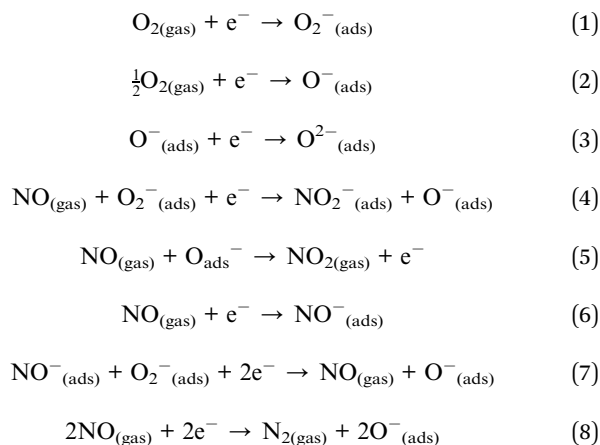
$O_{2(gas)} + e^- \rightarrow O_2{}^-{}_{(ads)}$ (1)

$\frac{1}{2}O_{2(gas)} + e^- \rightarrow O^-{}_{(ads)}$ (2)

$O^-{}_{(ads)} + e^- \rightarrow O^{2-}{}_{(ads)}$ (3)

$NO_{(gas)} + O_2{}^-{}_{(ads)} + e^- \rightarrow NO_2{}^-{}_{(ads)} + O^-{}_{(ads)}$ (4)

$NO_{(gas)} + O_{ads}{}^- \rightarrow NO_{2(gas)} + e^-$ (5)

$NO_{(gas)} + e^- \rightarrow NO^-{}_{(ads)}$ (6)

$NO^-{}_{(ads)} + O_2{}^-{}_{(ads)} + 2e^- \rightarrow NO_{(gas)} + O^-{}_{(ads)}$ (7)

$2NO_{(gas)} + 2e^- \rightarrow N_{2(gas)} + 2O^-{}_{(ads)}$ (8)